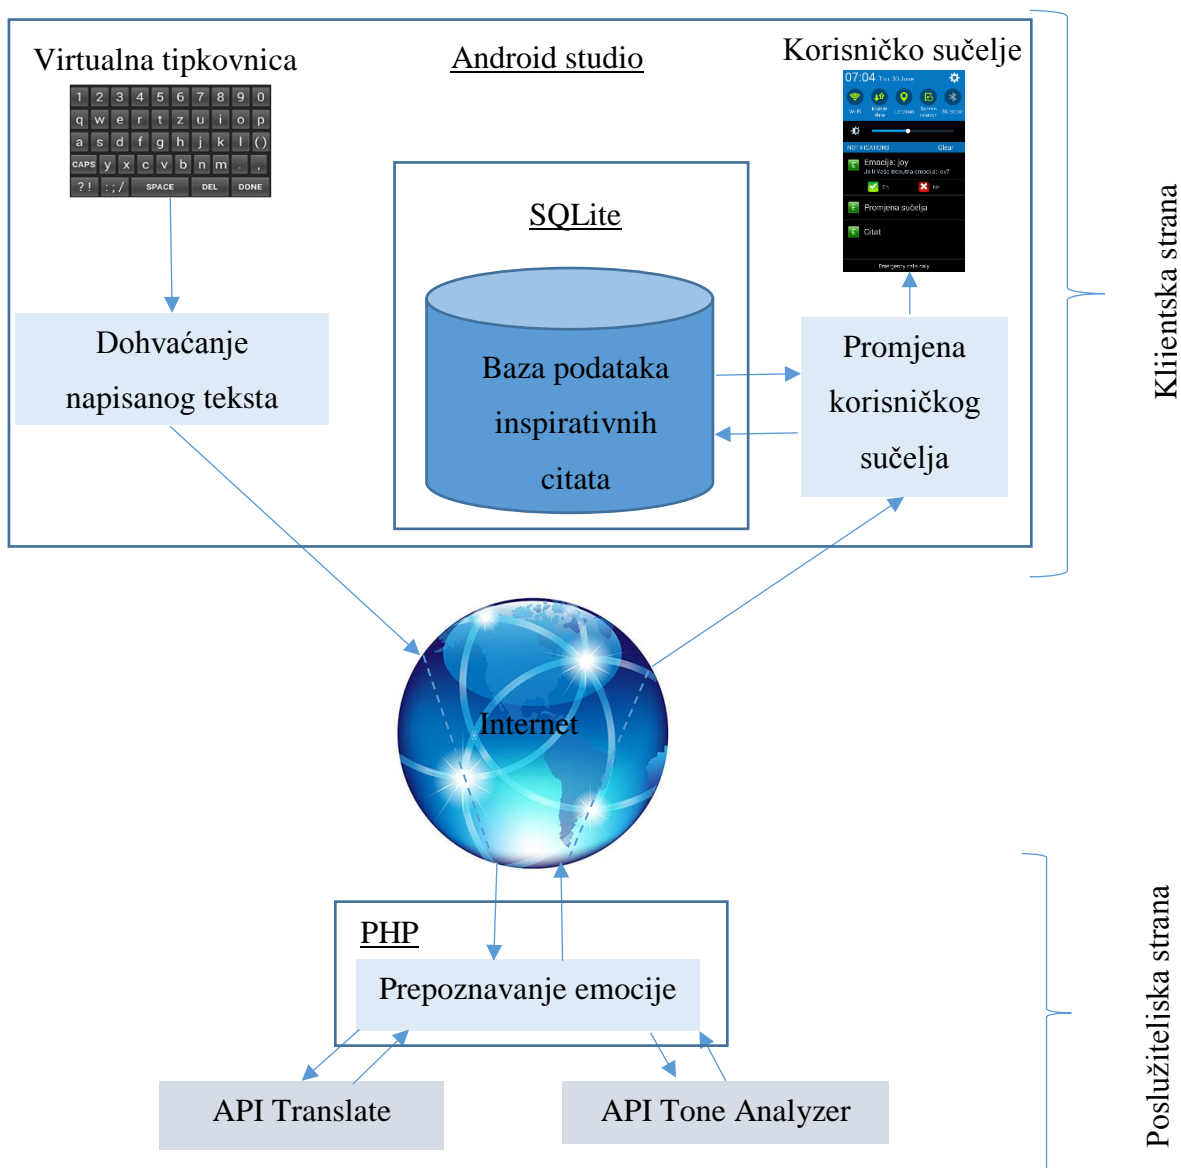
Virtualna tipkovnica

Android studio

Korisničko sučelje

1 2 3 4 5 6 7 8 9 0
q w e r t z u i o p
a s d f g h j k l ()
CAPS y x c v b n m . ,
? ! : ; / SPACE DEL DONE

07:04

NOTIFICATIONS Clear

Emocija: joy

Promjena sučelja

Citat

SQLite

Baza podataka inspirativnih citata

Dohvaćanje napisanog teksta

Promjena korisničkog sučelja

Klijentska strana

Internet

PHP

Prepoznavanje emocije

API Translate

API Tone Analyzer

Poslužiteljska strana